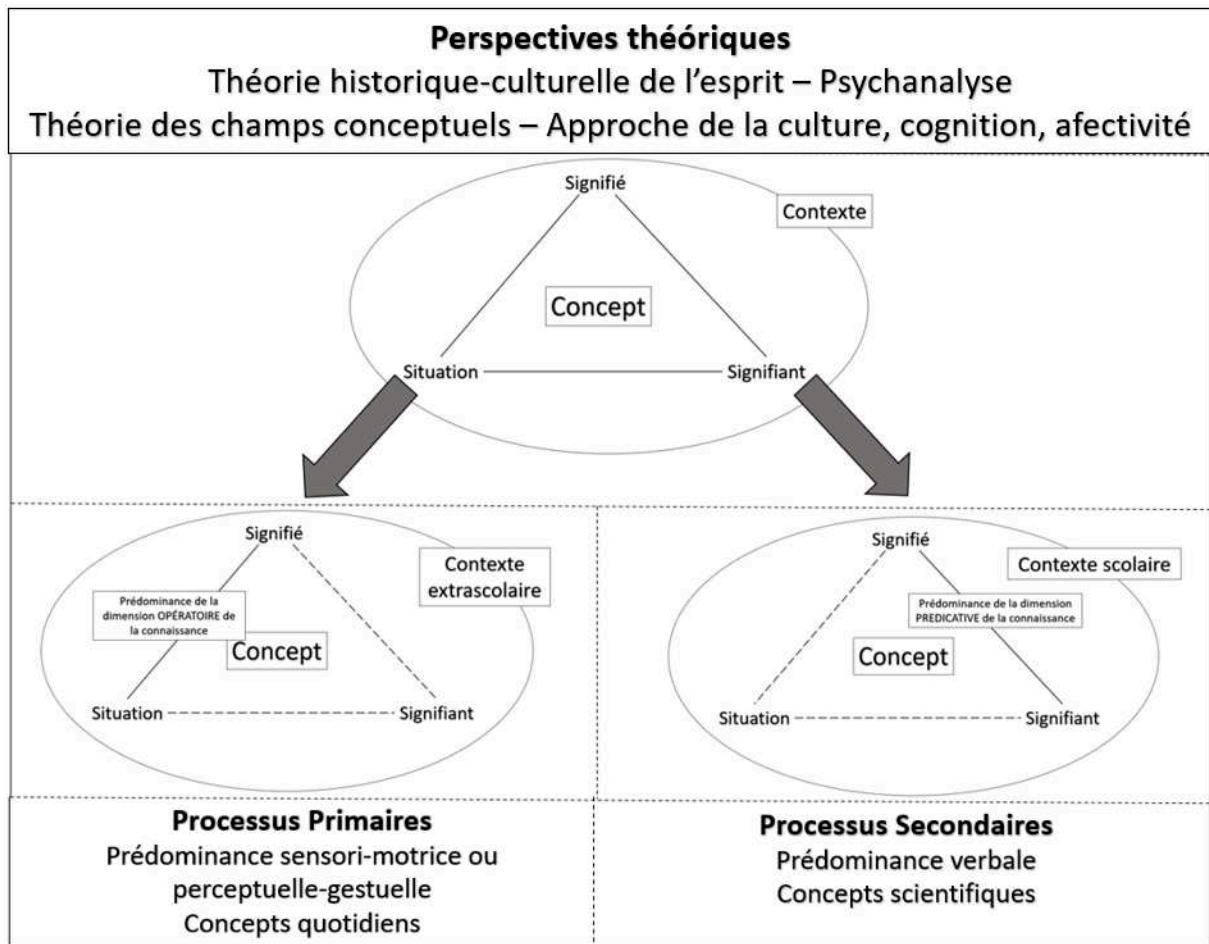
Perspectives théoriques
Théorie historique-culturelle de l'esprit – Psychanalyse
Théorie des champs conceptuels – Approche de la culture, cognition, afectivité

Signifié

Contexte

Concept

Situation

Signifiant

Signifié

Contexte extrascolaire

Prédominance de la dimension OPÉRATOIRE de la connaissance

Concept

Situation

Signifiant

Signifié

Contexte scolaire

Prédominance de la dimension PREDICATIVE de la connaissance

Concept

Situation

Signifiant

Processus Primaires
Prédominance sensori-motrice ou perceptuelle-gestuelle
Concepts quotidiens

Processus Secondaires
Prédominance verbale
Concepts scientifiques